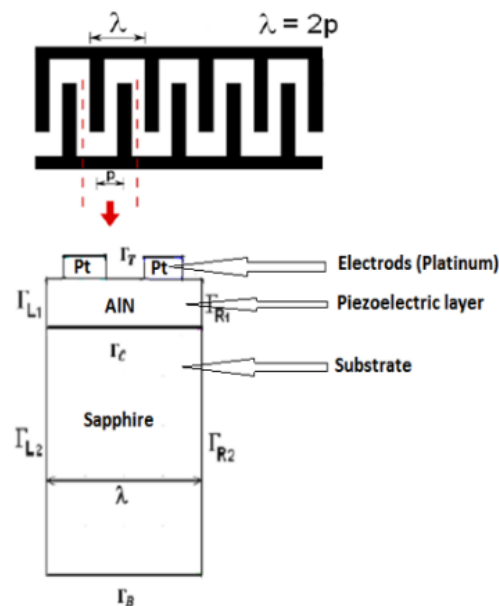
$\lambda$

$\lambda = 2p$

p

Pt

$\Gamma_T$

Pt

Electrods (Platinum)

$\Gamma_{L1}$

AlN

$\Gamma_{R1}$

Piezoelectric layer

$\Gamma_C$

Substrate

Sapphire

$\Gamma_{L2}$

$\Gamma_{R2}$

$\lambda$

$\Gamma_B$